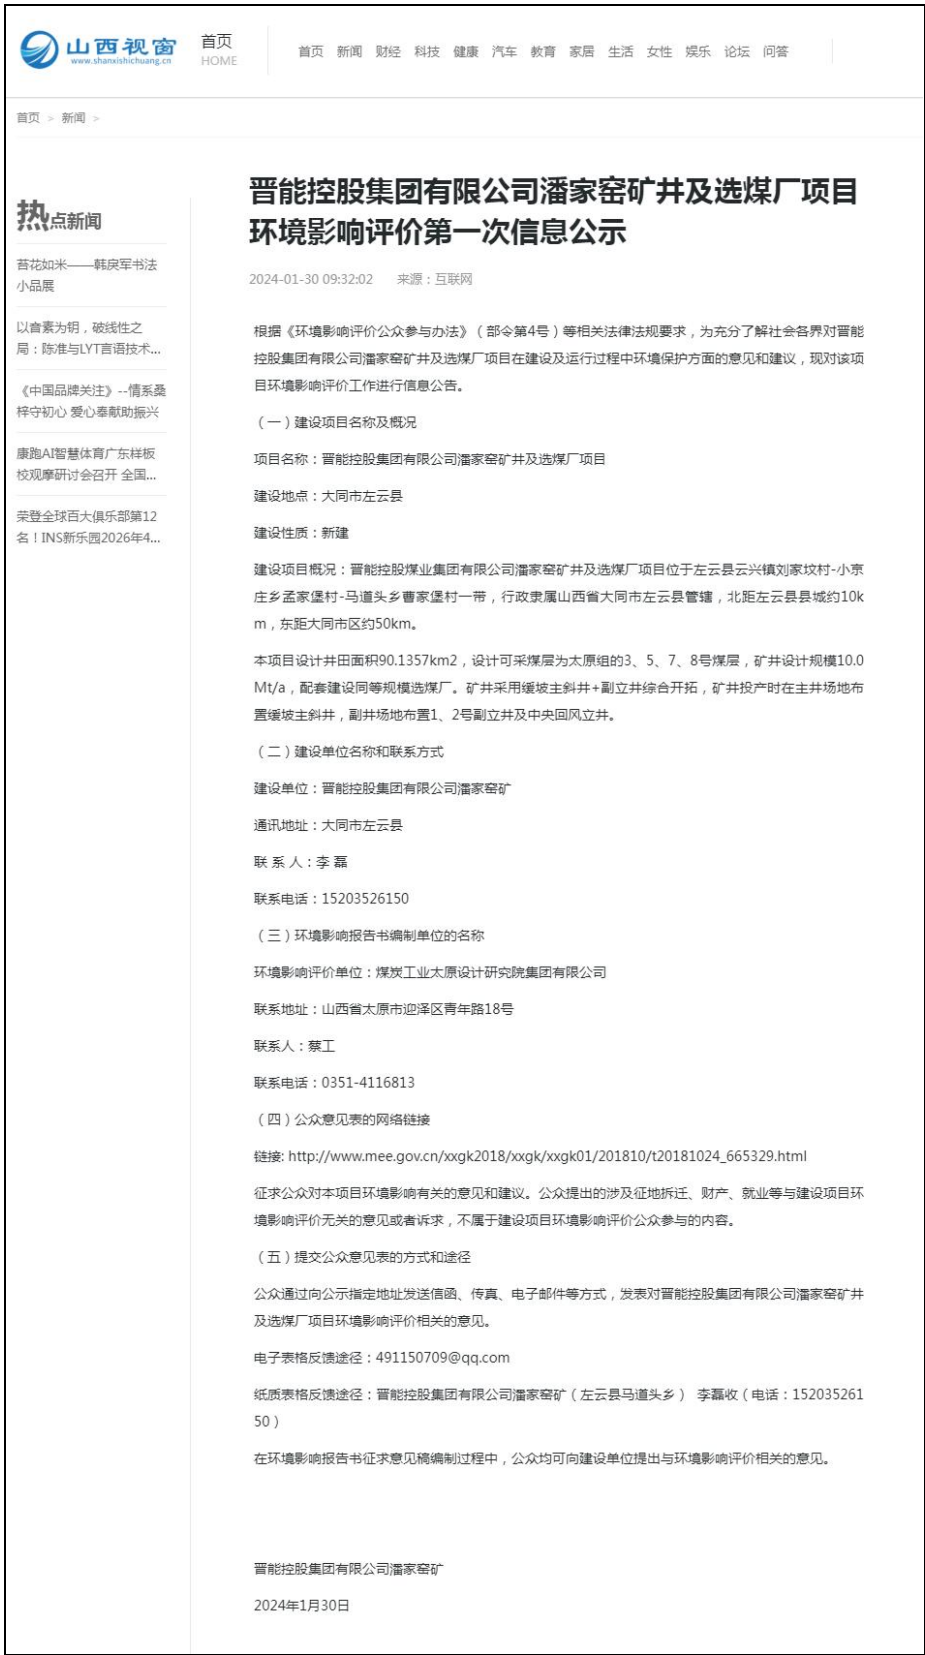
山西视窗
www.shanxishichuang.cn

首页
HOME

首页 新闻 财经 科技 健康 汽车 教育 家居 生活 女性 娱乐 论坛 问答

首页 > 新闻 >

热点新闻

苔花如米——韩庚军书法小品展

以音素为钥，破线性之局：陈准与LYT言语技术...

《中国品牌关注》--情系桑梓守初心 爱心奉献助振兴

康跑AI智慧体育广东样板校观摩研讨会召开 全国...

荣登全球百大俱乐部第12名！INS新乐园2026年4...

晋能控股集团有限公司潘家窑矿井及选煤厂项目环境影响评价第一次信息公示

2024-01-30 09:32:02 来源：互联网

根据《环境影响评价公众参与办法》（部令第4号）等相关法律法规要求，为充分了解社会各界对晋能控股集团有限公司潘家窑矿井及选煤厂项目在建设及运行过程中环境保护方面的意见和建议，现对该项目环境影响评价工作进行信息公告。

（一）建设项目名称及概况

项目名称：晋能控股集团有限公司潘家窑矿井及选煤厂项目

建设地点：大同市左云县

建设性质：新建

建设项目概况：晋能控股煤业集团有限公司潘家窑矿井及选煤厂项目位于左云县云兴镇刘家坟村-小京庄乡孟家堡村-马道头乡曹家堡村一带，行政隶属山西省大同市左云县管辖，北距左云县县城约10km，东距大同市区约50km。

本项目设计井田面积90.1357km2，设计可采煤层为太原组的3、5、7、8号煤层，矿井设计规模10.0Mt/a，配套建设同等规模选煤厂。矿井采用缓坡主斜井+副立井综合开拓，矿井投产时在主井场地布置缓坡主斜井，副井场地布置1、2号副立井及中央回风立井。

（二）建设单位名称和联系方式

建设单位：晋能控股集团有限公司潘家窑矿

通讯地址：大同市左云县

联 系 人：李 磊

联系电话：15203526150

（三）环境影响报告书编制单位的名称

环境影响评价单位：煤炭工业太原设计研究院集团有限公司

联系地址：山西省太原市迎泽区青年路18号

联系人：蔡工

联系电话：0351-4116813

（四）公众意见表的网络链接

链接: http://www.mee.gov.cn/xxgk2018/xxgk/xxgk01/201810/t20181024_665329.html

征求公众对本项目环境影响有关的意见和建议。公众提出的涉及征地拆迁、财产、就业等与建设项目环境影响评价无关的意见或者诉求，不属于建设项目环境影响评价公众参与的内容。

（五）提交公众意见表的方式和途径

公众通过向公示指定地址发送信函、传真、电子邮件等方式，发表对晋能控股集团有限公司潘家窑矿井及选煤厂项目环境影响评价相关的意见。

电子表格反馈途径：491150709@qq.com

纸质表格反馈途径：晋能控股集团有限公司潘家窑矿（左云县马道头乡） 李磊收（电话：15203526150）

在环境影响报告书征求意见稿编制过程中，公众均可向建设单位提出与环境影响评价相关的意见。

晋能控股集团有限公司潘家窑矿

2024年1月30日